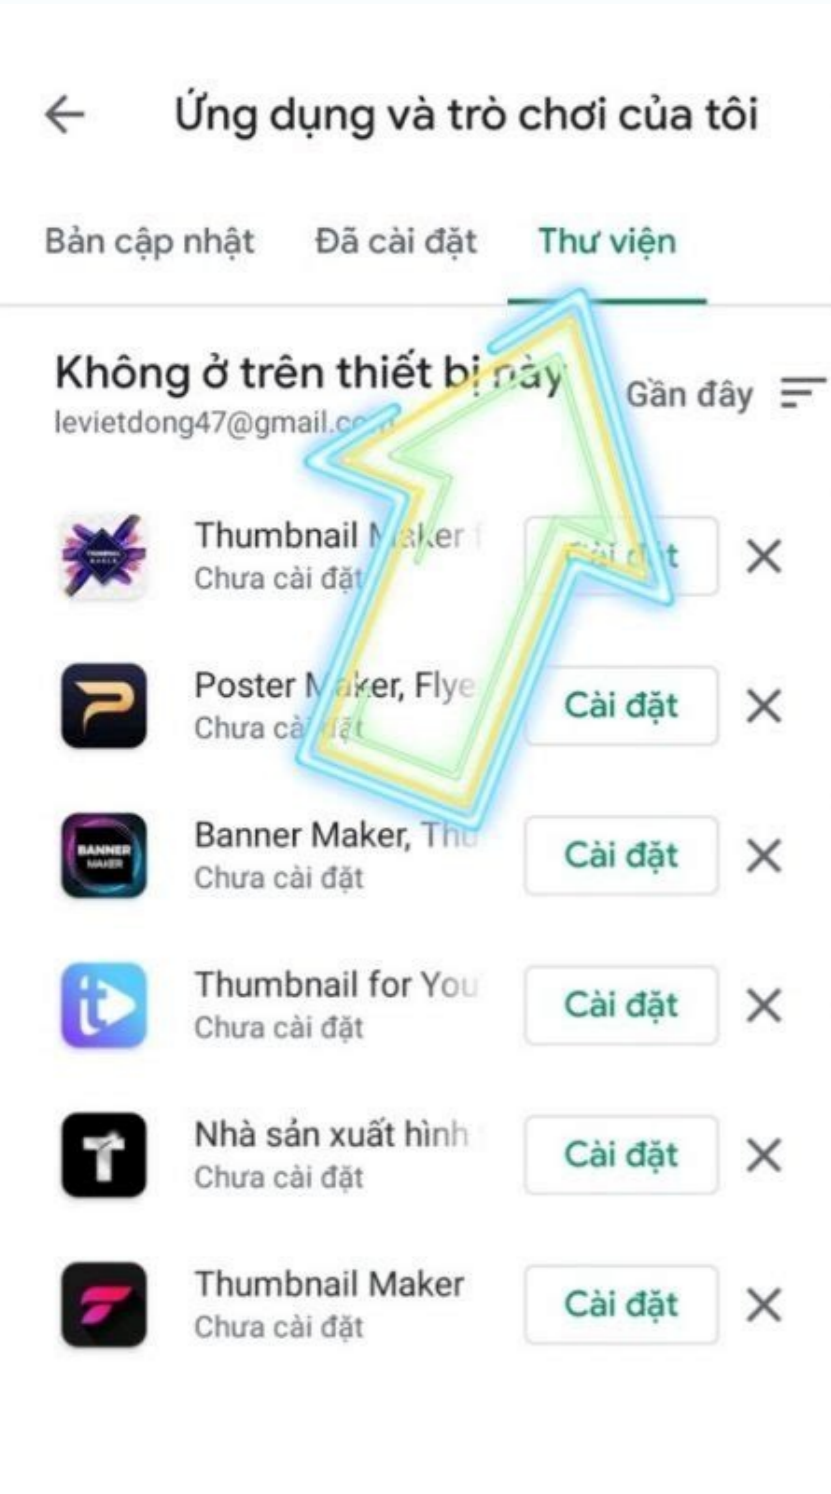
Ứng dụng và trò chơi của tôi

Bản cập nhật Đã cài đặt Thư viện

Không ở trên thiết bị này
levietdong47@gmail.com

Gần đây

Thumbnail Maker
Chưa cài đặt
Cài đặt

Poster Maker, Flye
Chưa cài đặt
Cài đặt

BANNER MAKER
Banner Maker, Thu
Chưa cài đặt
Cài đặt

Thumbnail for You
Chưa cài đặt
Cài đặt

Nhà sản xuất hình
Chưa cài đặt
Cài đặt

Thumbnail Maker
Chưa cài đặt
Cài đặt